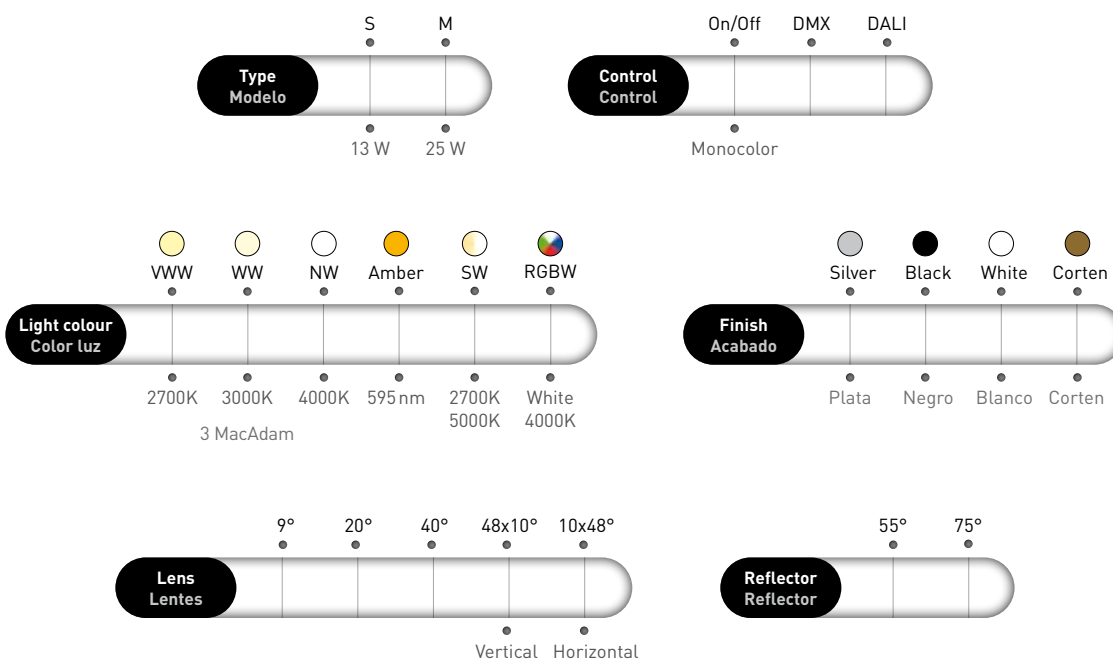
S M
Type
Modelo
13 W 25 W

On/Off DMX DALI
Control
Control
Monocolor

VWW WW NW Amber SW RGBW
Light colour
Color luz
2700K 3000K 4000K 595 nm 2700K 5000K White 4000K
3 MacAdam

Silver Black White Corten
Finish
Acabado
Plata Negro Blanco Corten

9° 20° 40° 48x10° 10x48°
Lens
Lentes
Vertical Horizontal

55° 75°
Reflector
Reflector